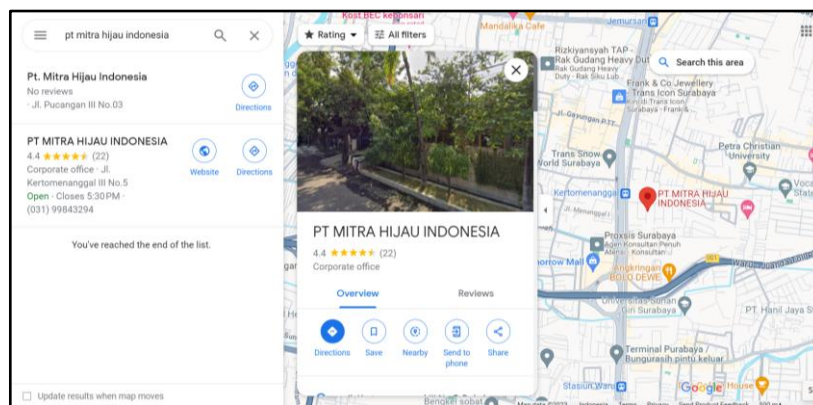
pt mitra hijau indonesia

Pt. Mitra Hijau Indonesia
No reviews
· Jl. Pucangan III No.03
Directions

PT MITRA HIJAU INDONESIA
4.4 ★★★★★ (22)
Corporate office · Jl. Kertomenanggal III No.5
Open · Closes 5:30PM · (031) 99843294
Website
Directions

You've reached the end of the list.

Update results when map moves

Rating
All filters
Search this area

Kost BEC kebonsari
Mandalika Cafe
Jemursari
Rizkiyansyah TAP - Rak Gudang Heavy Duty - Rak Siku Lub...
Frank & Co Jewellery - Trans Icon Surabaya
Jl. Gayungan PTT
Trans Snow World Surabaya
Petra Christian University
Kertomenanggal
PT MITRA HIJAU INDONESIA
Proxsis Surabaya Agen Konsultan Penuh Konsultan
morrow Mall
Angkringan BOLO DEWE
Universitas Sunan Giri Surabaya
PT. Hanil Jaya St
Terminal Purabaya / Bungurasih pintu keluar
Stasiun Waru
Google
House

PT MITRA HIJAU INDONESIA
4.4 ★★★★★ (22)
Corporate office
Overview
Reviews
Directions
Save
Nearby
Send to phone
Share

Map data ©2023 Indonesia Terms Privacy Send Product Feedback 200 m